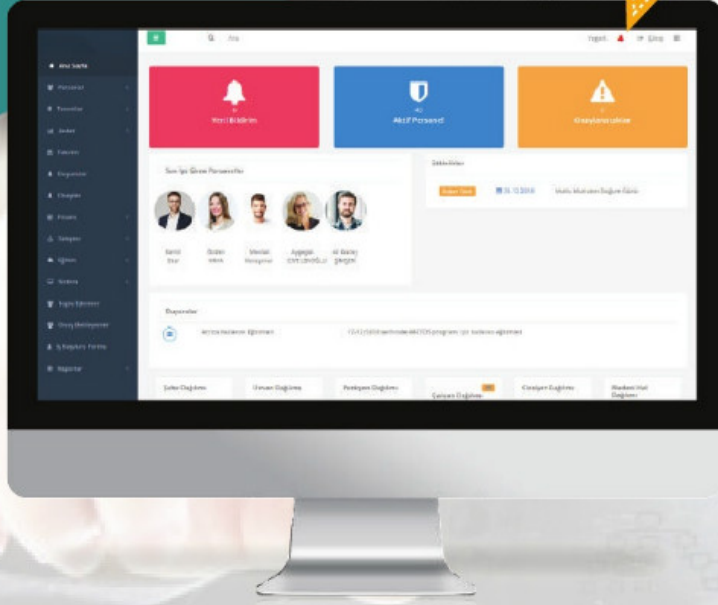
Ara

Çıkış

Ana Sayfa

Personel

Yeni Bildirim

Aktif Personel

Onaylanacaklar

Son İşe Giren Personeller

Etkinlikler

Sami

Özlem

Mevlüt

Ayşegül

Duyurular

Şube Dağılımı

Unvan Dağılımı

Pozisyon Dağılımı

Çalışan Dağılımı

Cinsiyet Dağılımı

Medeni Hal Dağılımı